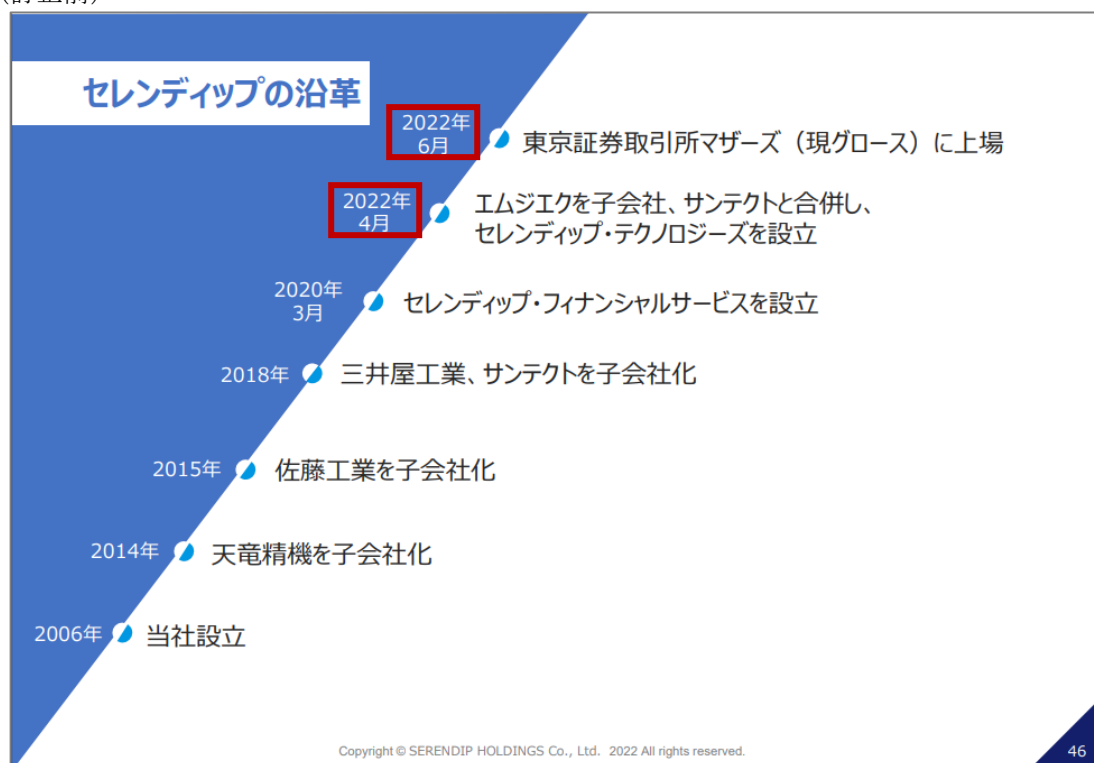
セレンディップの沿革

2022年 6月 東京証券取引所マザーズ（現グロース）に上場

2022年 4月 エムジエクを子会社、サンテクトと合併し、セレンディップ・テクノロジーズを設立

2020年 3月 セレンディップ・フィナンシャルサービスを設立

2018年 三井屋工業、サンテクトを子会社化

2015年 佐藤工業を子会社化

2014年 天竜精機を子会社化

2006年 当社設立

Copyright © SERENDIP HOLDINGS Co., Ltd. 2022 All rights reserved.

46